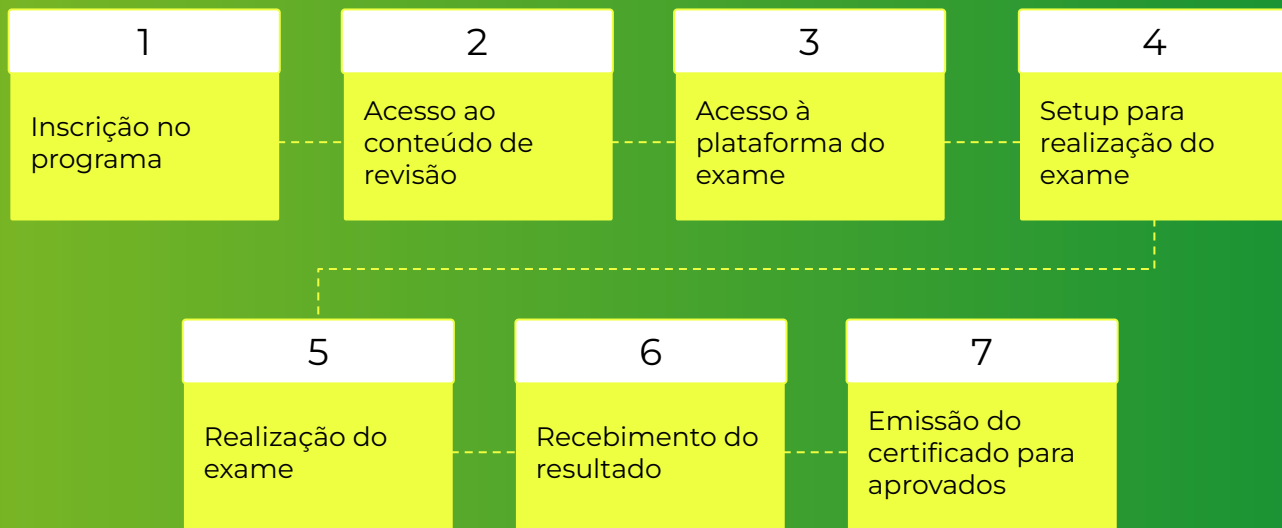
1

Inscrição no programa

2

Acesso ao conteúdo de revisão

3

Acesso à plataforma do exame

4

Setup para realização do exame

5

Realização do exame

6

Recebimento do resultado

7

Emissão do certificado para aprovados